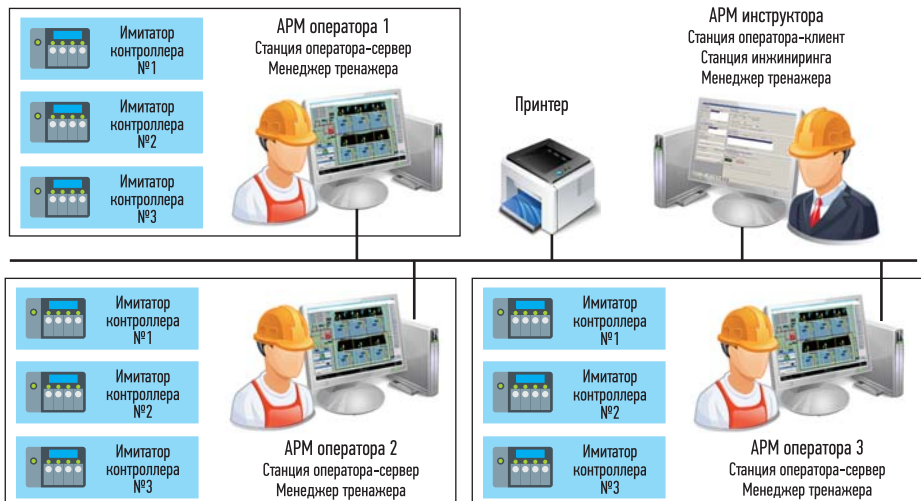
Имитатор контроллера №1

Имитатор контроллера №2

Имитатор контроллера №3

АРМ оператора 1
Станция оператора-сервер
Менеджер тренажера

Принтер

АРМ инструктора
Станция оператора-клиент
Станция инжиниринга
Менеджер тренажера

Имитатор контроллера №1

Имитатор контроллера №2

Имитатор контроллера №3

АРМ оператора 2
Станция оператора-сервер
Менеджер тренажера

Имитатор контроллера №1

Имитатор контроллера №2

Имитатор контроллера №3

АРМ оператора 3
Станция оператора-сервер
Менеджер тренажера